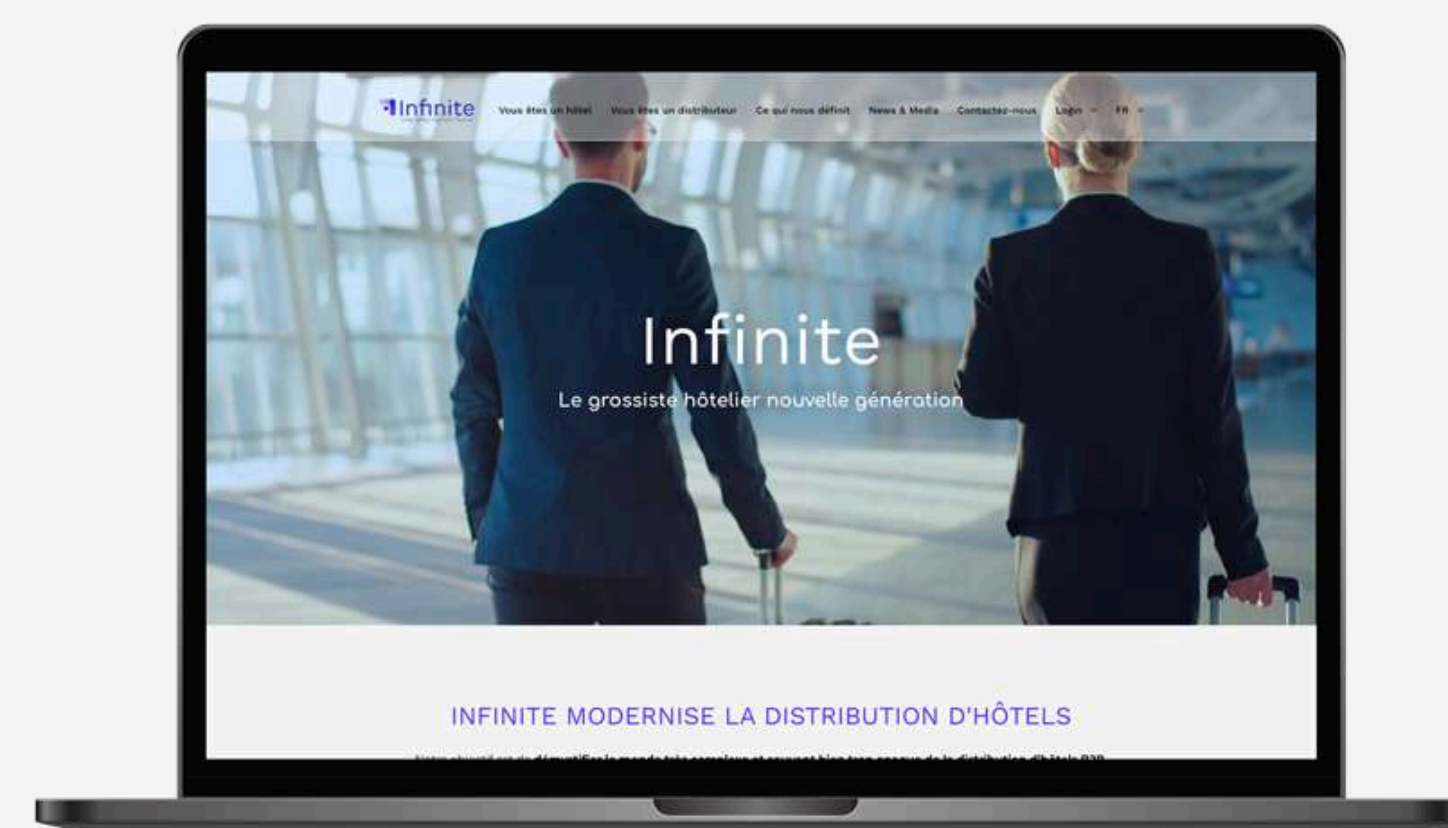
Infinite

Vous êtes un hôtel Vous êtes un distributeur Ce qui nous définit News & Media Contactez-nous Login FR

Infinite

Le grossiste hôtelier nouvelle génération

INFINITE MODERNISE LA DISTRIBUTION D'HÔTELS

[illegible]